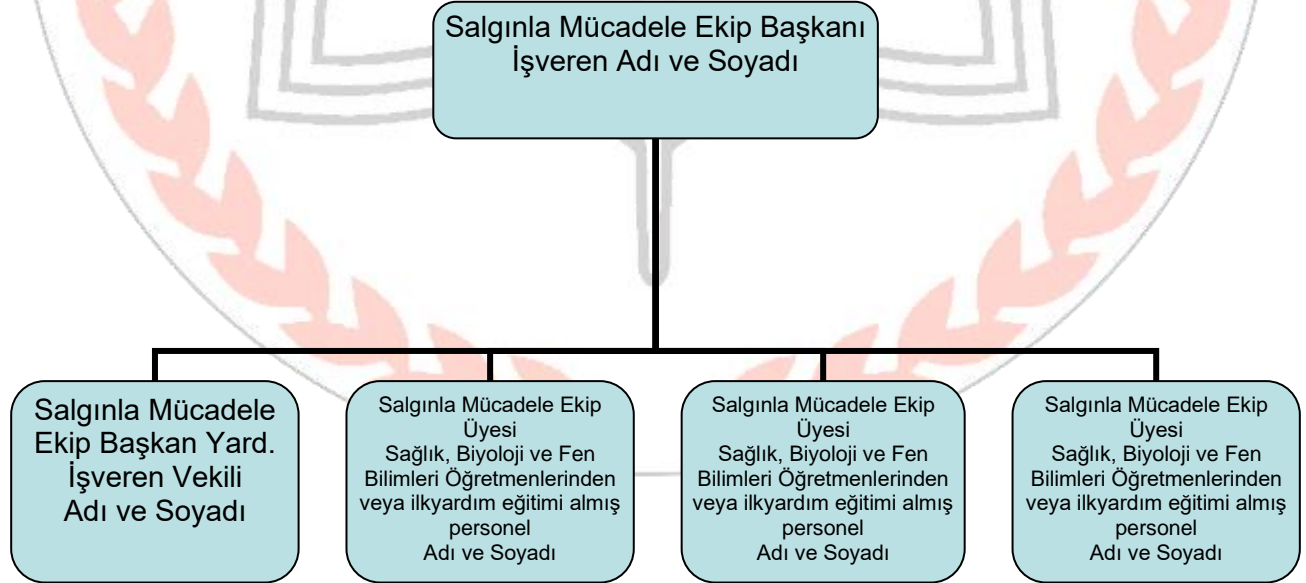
Salgınla Mücadele Ekip Başkanı
İşveren Adı ve Soyadı

Salgınla Mücadele Ekip Başkan Yard.
İşveren Vekili
Adı ve Soyadı

Salgınla Mücadele Ekip Üyesi
Sağlık, Biyoloji ve Fen Bilimleri Öğretmenlerinden veya ilkyardım eğitimi almış personel
Adı ve Soyadı

Salgınla Mücadele Ekip Üyesi
Sağlık, Biyoloji ve Fen Bilimleri Öğretmenlerinden veya ilkyardım eğitimi almış personel
Adı ve Soyadı

Salgınla Mücadele Ekip Üyesi
Sağlık, Biyoloji ve Fen Bilimleri Öğretmenlerinden veya ilkyardım eğitimi almış personel
Adı ve Soyadı